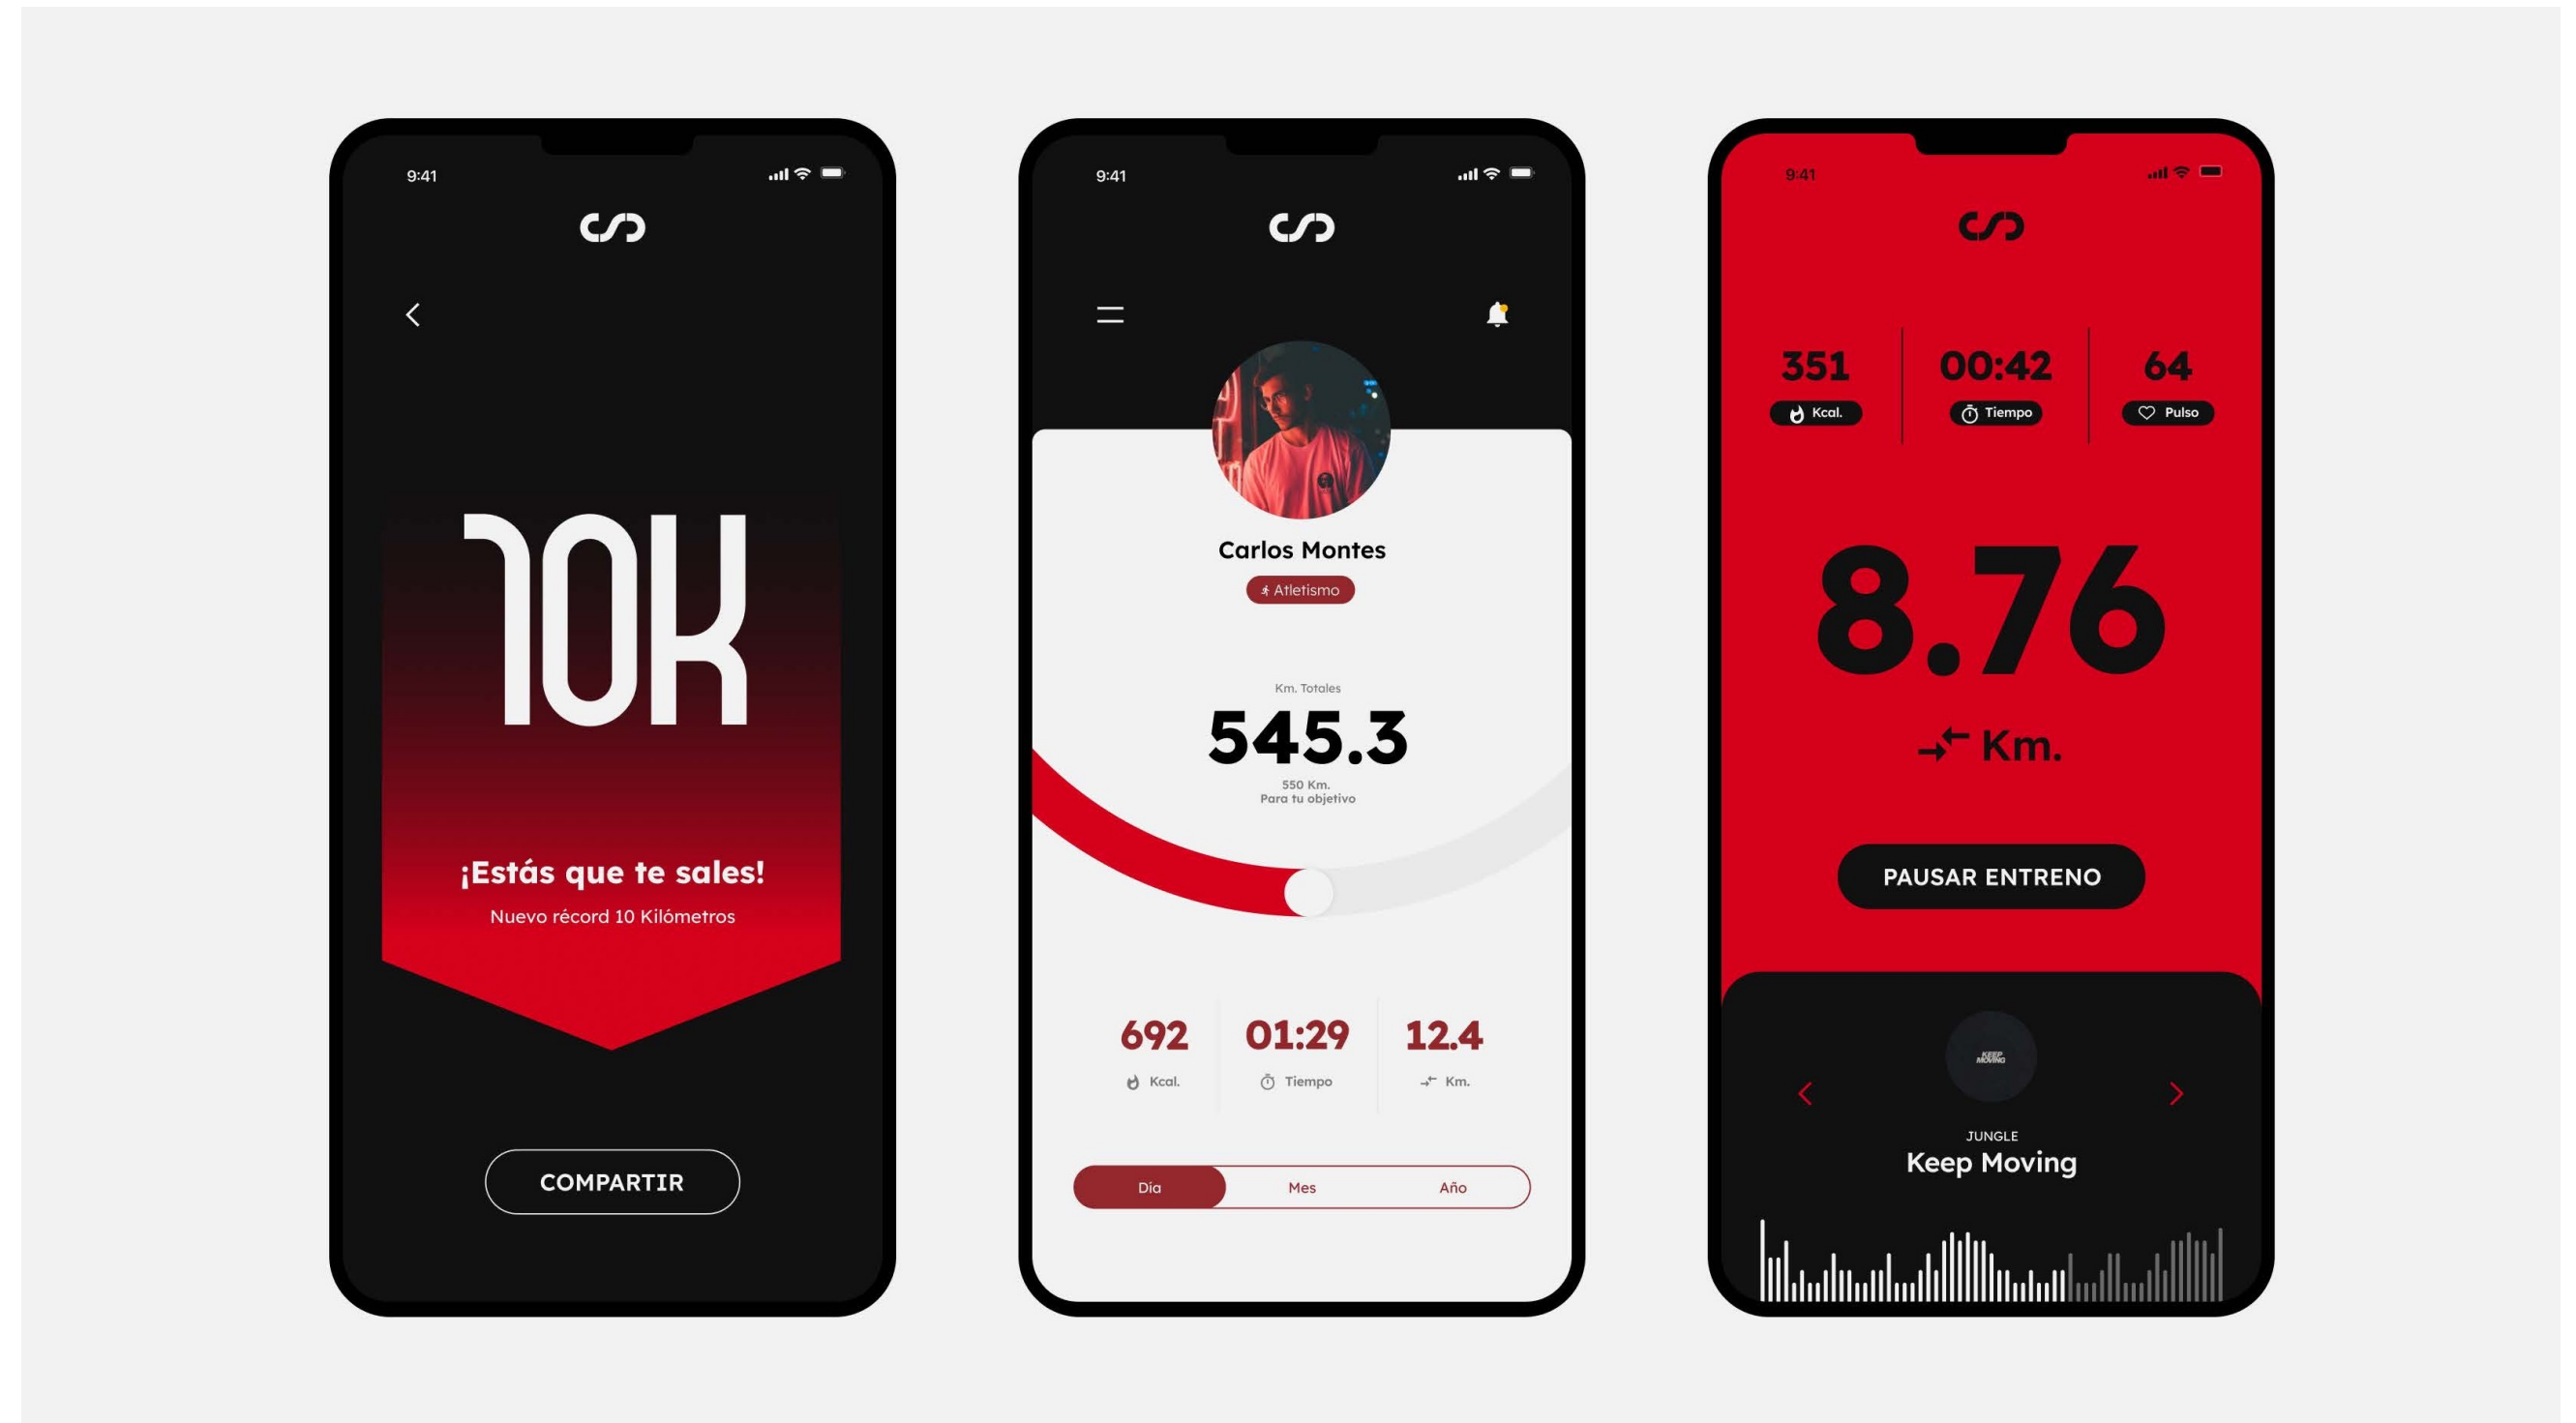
9:41

10K

¡Estás que te sales!

Nuevo récord 10 Kilómetros

COMPARTIR

9:41

Carlos Montes

Atletismo

Km. Totales

545.3

550 Km.
Para tu objetivo

692
Kcal.

01:29
Tiempo

12.4
Km.

Dia

Mes

Año

9:41

351
Kcal.

00:42
Tiempo

64
Pulso

8.76

Km.

PAUSAR ENTRENO

KEEP MOVING

JUNGLE

Keep Moving